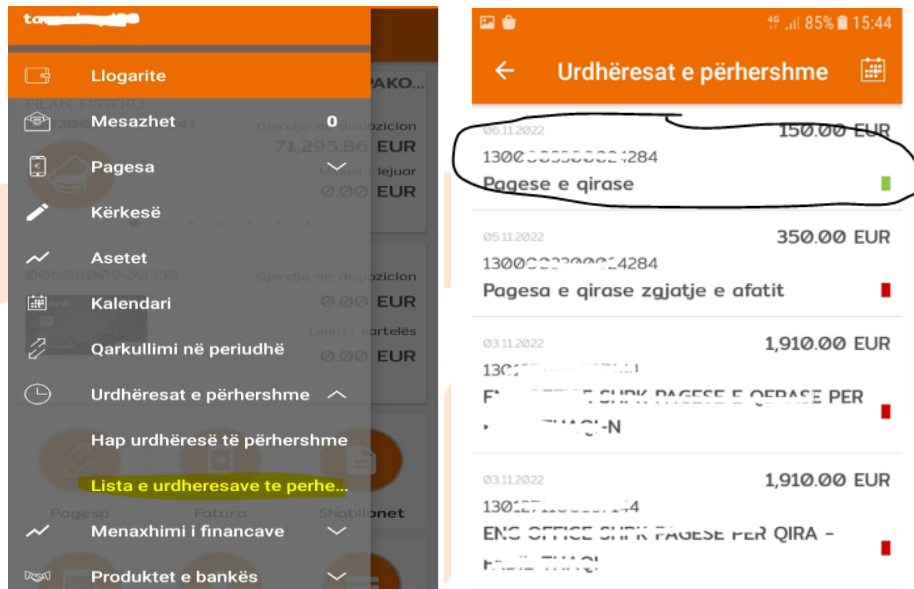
Llogarite

Mesazhet 0

Pagesa

Kërkesë

Asetet

Kalendari

Qarkullimi në periudhë

Urdhëresat e përhershme

Hap urdhëresë të përhershme

Lista e urdheresave te perhe...

Menaxhimi i financave

Produktet e bankës

PAKO...

Gjendja në dispozicion

71,295.86 EUR

Minusi i lejuar

0.00 EUR

Gjendja në dispozicion

0.00 EUR

Limiti i kartelës

0.00 EUR

Pagesa

Fatura

Shabllonet

4G 85% 15:44

Urdhëresat e përhershme

06.11.2022

150.00 EUR

1300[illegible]4284

Pagese e qirase

05.11.2022

350.00 EUR

1300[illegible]4284

Pagesa e qirase zgjatje e afatit

03.11.2022

1,910.00 EUR

130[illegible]

E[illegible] SHPK PAGESE E QERASE PER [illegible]-N

03.11.2022

1,910.00 EUR

130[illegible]44

ENC OFFICE SHPK PAGESE PER QIRA - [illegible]